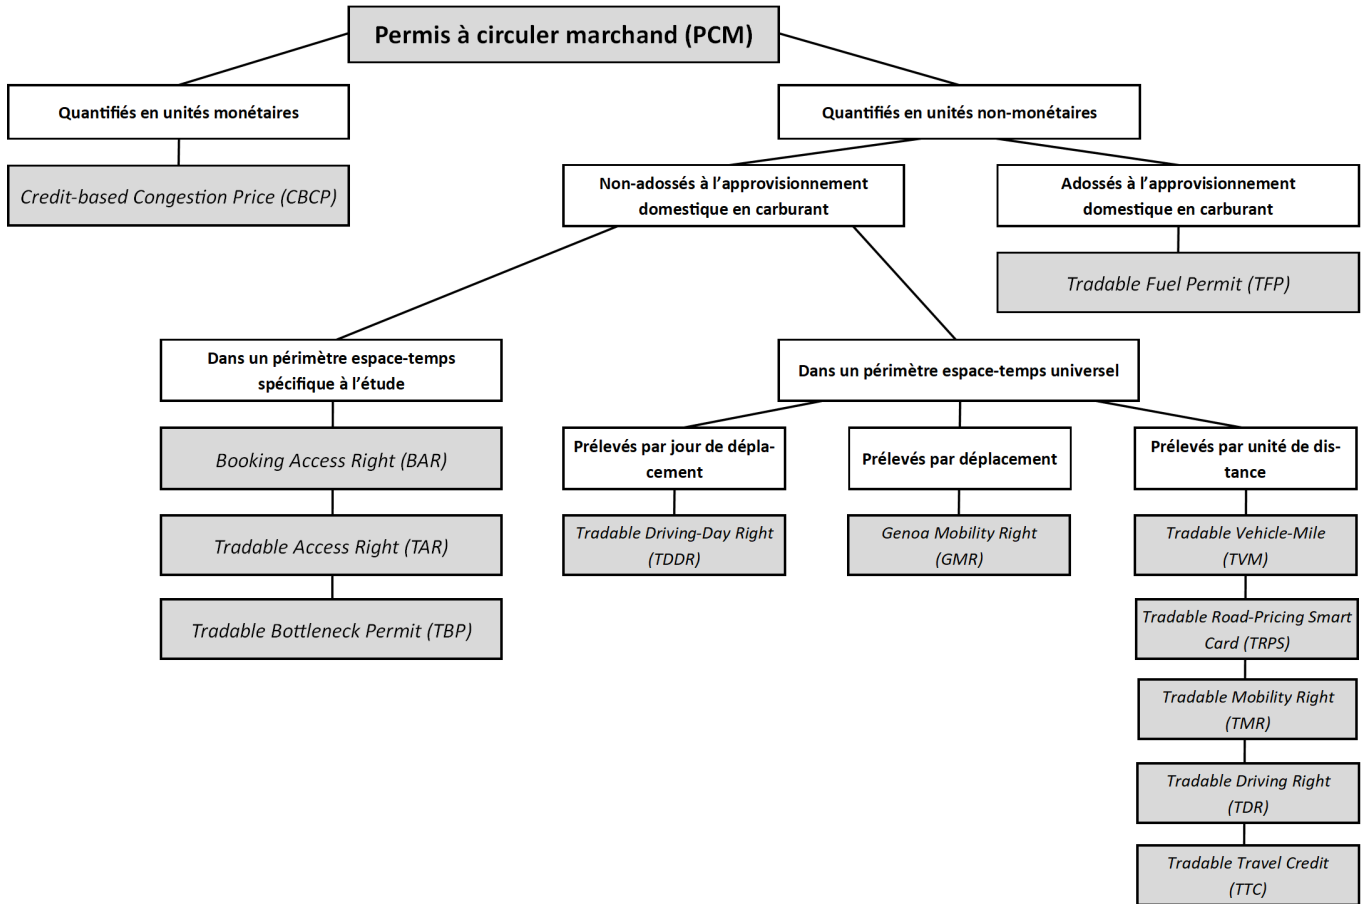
Permis à circuler marchand (PCM)

Quantifiés en unités monétaires

Credit-based Congestion Price (CBCP)

Quantifiés en unités non-monétaires

Non-adossés à l'approvisionnement domestique en carburant

Adossés à l'approvisionnement domestique en carburant

Tradable Fuel Permit (TFP)

Dans un périmètre espace-temps spécifique à l'étude

Booking Access Right (BAR)

Tradable Access Right (TAR)

Tradable Bottleneck Permit (TBP)

Dans un périmètre espace-temps universel

Prélevés par jour de déplacement

Tradable Driving-Day Right (TDDR)

Prélevés par déplacement

Genoa Mobility Right (GMR)

Prélevés par unité de distance

Tradable Vehicle-Mile (TVM)

Tradable Road-Pricing Smart Card (TRPS)

Tradable Mobility Right (TMR)

Tradable Driving Right (TDR)

Tradable Travel Credit (TTC)